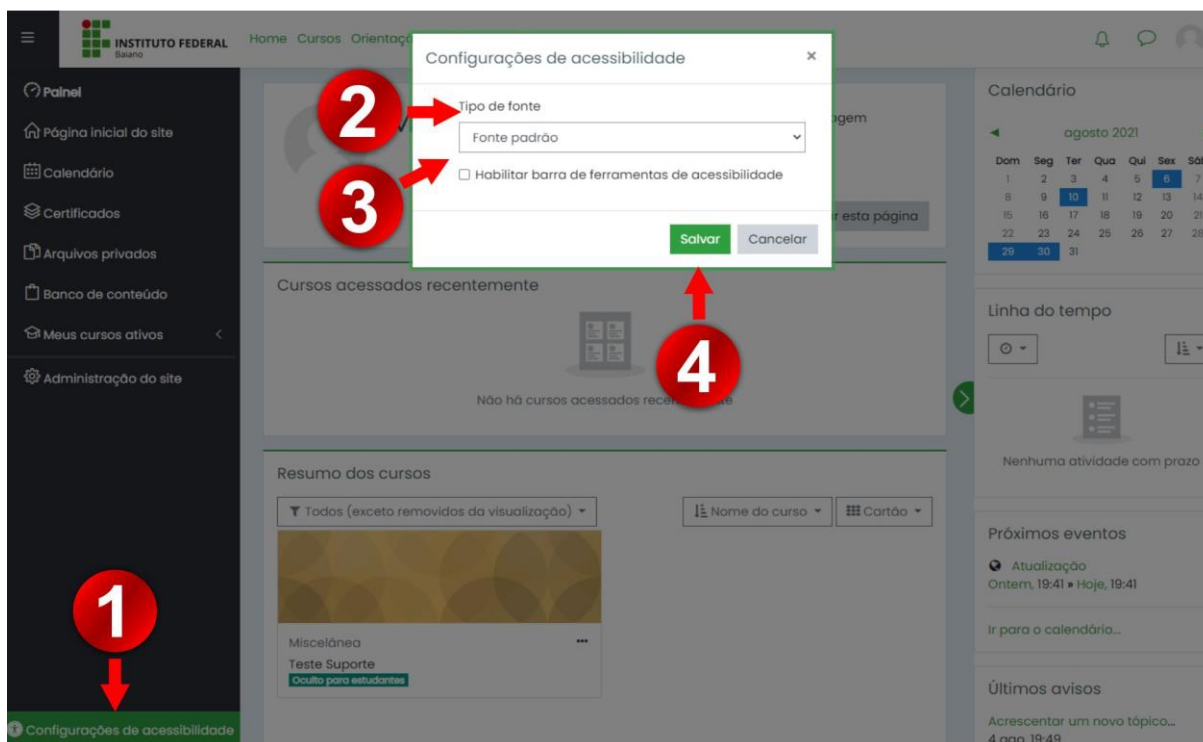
INSTITUTO FEDERAL
Baiano

Home Cursos Orientaç

Painel
Página inicial do site
Calendário
Certificados
Arquivos privados
Banco de conteúdo
Meus cursos ativos
Administração do site

Configurações de acessibilidade

×

2
Tipo de fonte
Fonte padrão

3
Habilitar barra de ferramentas de acessibilidade

Salvar
Cancelar

4

1

agem

r esta página

Cursos acessados recentemente

Não há cursos acessados rece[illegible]te

Resumo dos cursos

Todos (exceto removidos da visualização)

Nome do curso

Cartão

Miscelânea
Teste Suporte
Oculto para estudantes

Configurações de acessibilidade

Calendário

agosto 2021

| Dom | Seg | Ter | Qua | Qui | Sex | Sáb |
|---|---|---|---|---|---|---|
| 1 | 2 | 3 | 4 | 5 | 6 | 7 |
| 8 | 9 | 10 | 11 | 12 | 13 | 14 |
| 15 | 16 | 17 | 18 | 19 | 20 | 21 |
| 22 | 23 | 24 | 25 | 26 | 27 | 28 |
| 29 | 30 | 31 | | | | |

Linha do tempo

Nenhuma atividade com prazo

Próximos eventos

Atualização
Ontem, 19:41 » Hoje, 19:41

Ir para o calendário...

Últimos avisos

Acrescentar um novo tópico...
4 ago, 19:49